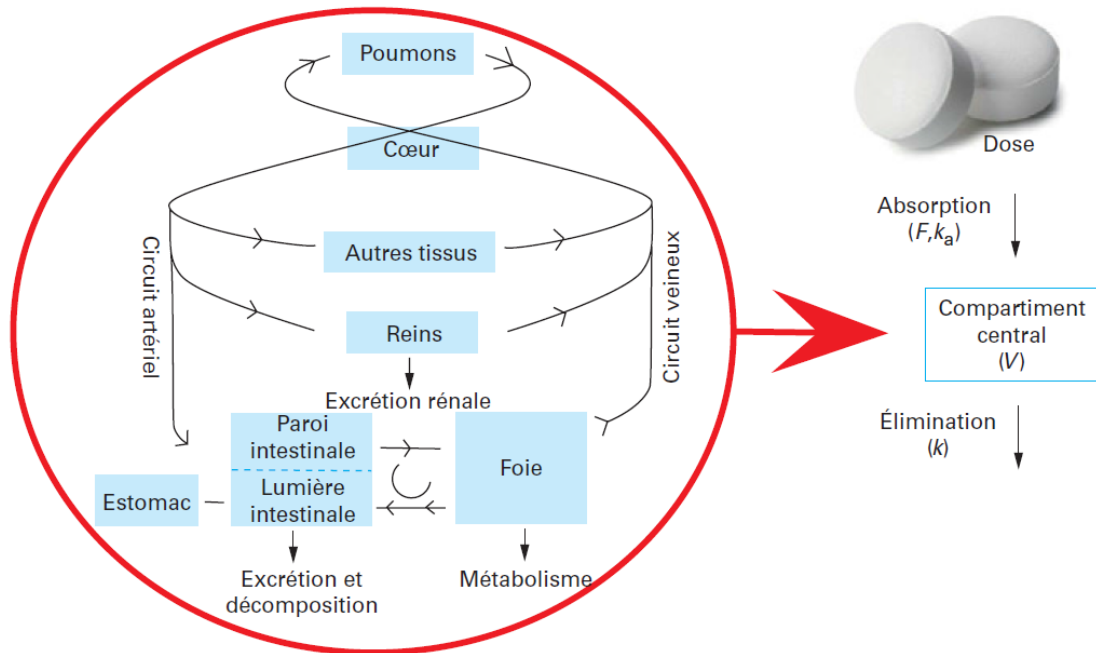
Poumons

Cœur

Circuit artériel

Circuit veineux

Autres tissus

Reins

Excrétion rénale

Paroi intestinale

Lumière intestinale

Foie

Estomac

Excrétion et décomposition

Métabolisme

Dose

Absorption $(F, k_a)$

Compartiment central $(V)$

Élimination $(k)$